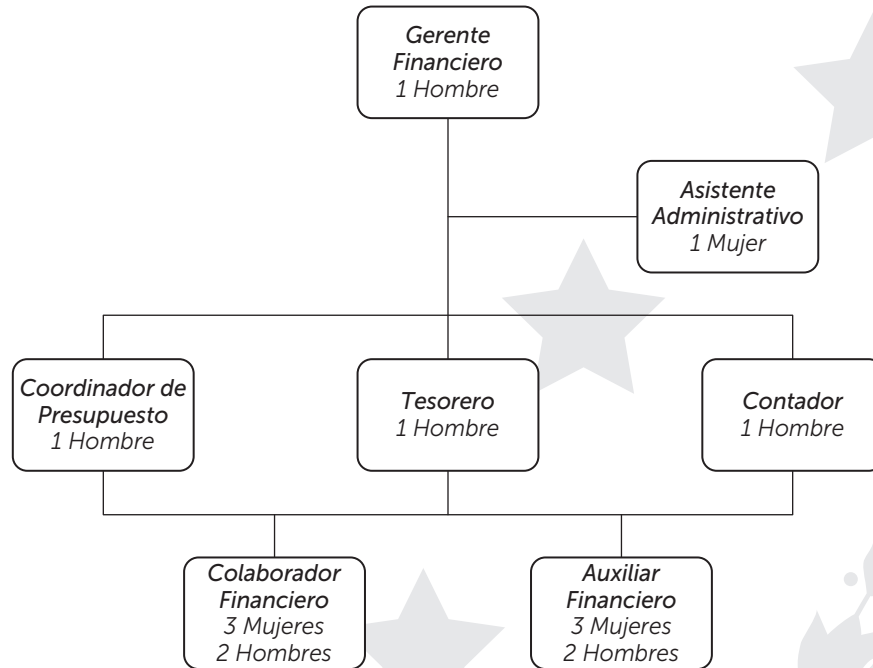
Gerente Financiero
1 Hombre

Asistente Administrativo
1 Mujer

Coordinador de Presupuesto
1 Hombre

Tesorero
1 Hombre

Contador
1 Hombre

Colaborador Financiero
3 Mujeres
2 Hombres

Auxiliar Financiero
3 Mujeres
2 Hombres